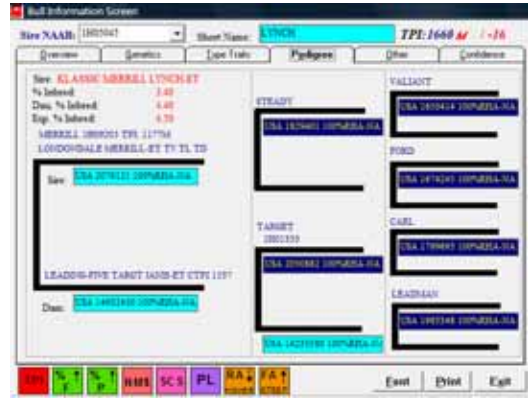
Bull Information Screen

Sire NAAB: 18H5047

Short Name: LYNCH

TPI: 1660

-16

Overview

Genetics

Type Traits

Pedigree

Other

Confidence

Sire: KLASSIC MERRILL LYNCH-ET

% Inbred: 3.40

Dau. % Inbred: 4.40

Exp. % Inbred: 6.20

MERRILL 1809050 TPI: 117756

LONDONDALE MERRILL-ET TV TL TD

Sire: USA 2079121 100%RHA-NA

LEADING-FINE TARGET IANIS-ET CTPI 1197

Dam: USA 14032460 100%RHA-NA

STEADY

USA 1929401 100%RHA-NA

TARGET

1801355

USA 2050882 100%RHA-NA

USA 14230580 100%RHA-NA

VALIANT

USA 1650414 100%RHA-NA

FORD

USA 1674245 100%RHA-NA

CARL

USA 1799695 100%RHA-NA

LEADMAN

USA 1905348 100%RHA-NA

DPR

% F

% P

NM$

SCS

PL

RA

FA

Excel

Print

Exit